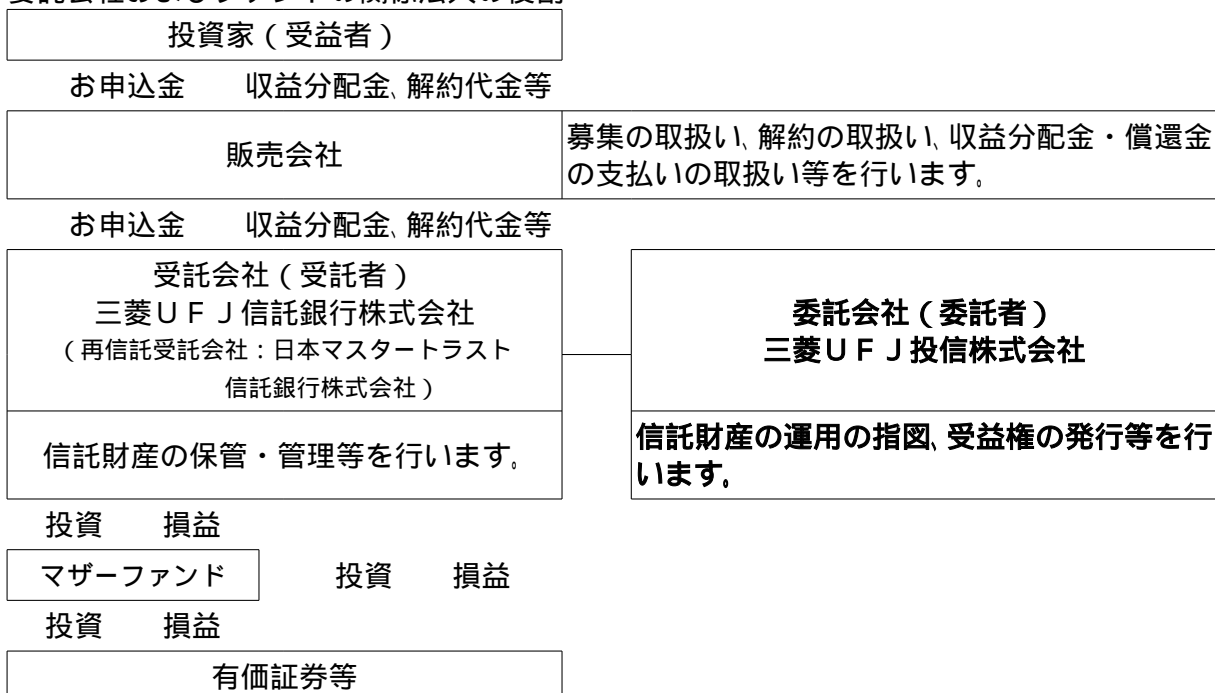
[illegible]

投資家（受益者）

お申込金　収益分配金、解約代金等

販売会社

募集の取扱い、解約の取扱い、収益分配金・償還金の支払いの取扱い等を行います。

お申込金　収益分配金、解約代金等

受託会社（受託者）
三菱ＵＦＪ信託銀行株式会社
（再信託受託会社：日本マスタートラスト信託銀行株式会社）

信託財産の保管・管理等を行います。

委託会社（委託者）
三菱ＵＦＪ投信株式会社

信託財産の運用の指図、受益権の発行等を行います。

投資　損益

マザーファンド

投資　損益

投資　損益

有価証券等